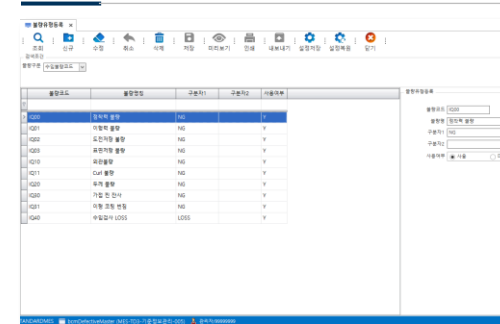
불량유형등록

조회 신규 수정 취소 삭제 저장 미리보기 인쇄 내보내기 설정저장 설정복원 닫기

검색조건

불량구분 수입불량코드

| 불량코드 | 불량명칭 | 구분자1 | 구분자2 | 사용여부 |
|---|---|---|---|---|
| IQ20 | 정격적 불량 | NG | | Y |
| IQ01 | 이형적 불량 | NG | | Y |
| IQ02 | 도전저항 불량 | NG | | Y |
| IQ03 | 표면저항 불량 | NG | | Y |
| IQ10 | 외관불량 | NG | | Y |
| IQ11 | Curl 불량 | NG | | Y |
| IQ20 | 두께 불량 | NG | | Y |
| IQ30 | 가공 전 전사 | NG | | Y |
| IQ31 | 이형 코팅 번짐 | NG | | Y |
| IQ40 | 수입검사 LOSS | LOSS | | Y |

불량유형등록

불량코드 IQ00

불량명 정격적 불량

구분자1 NG

구분자2

사용여부 사용

TANDARDMES bcmDefectiveMaster (MES-TDU-기준정보관리-005) 관리자(99999999)